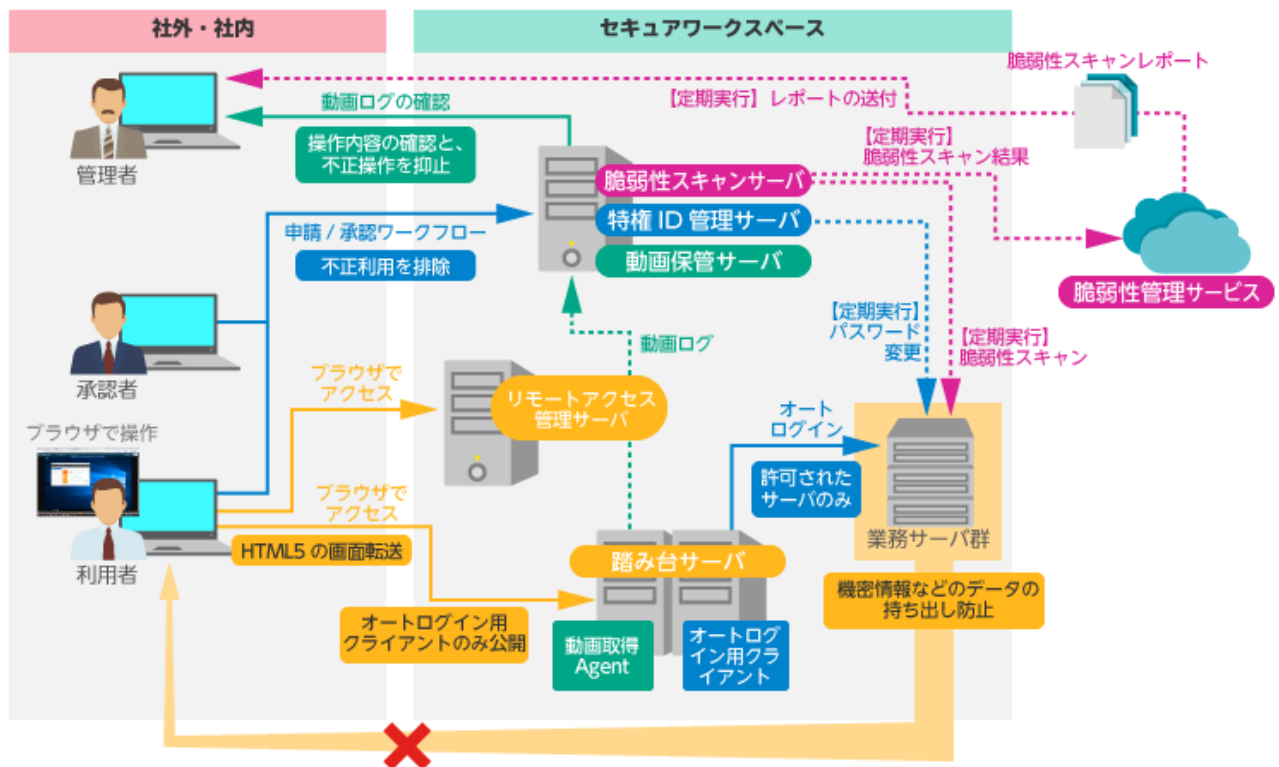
社外・社内

セキュアワークスペース

脆弱性スキャンレポート

【定期実行】レポートの送付

動画ログの確認

操作内容の確認と、不正操作を抑止

管理者

【定期実行】脆弱性スキャン結果

脆弱性スキャンサーバ

特権 ID 管理サーバ

動画保管サーバ

申請 / 承認ワークフロー

不正利用を排除

脆弱性管理サービス

【定期実行】パスワード変更

【定期実行】脆弱性スキャン

動画ログ

承認者

ブラウザでアクセス

リモートアクセス管理サーバ

ブラウザで操作

オートログイン

許可されたサーバのみ

業務サーバ群

ブラウザでアクセス

HTML5 の画面転送

利用者

踏み台サーバ

機密情報などのデータの持ち出し防止

オートログイン用クライアントのみ公開

動画取得 Agent

オートログイン用クライアント